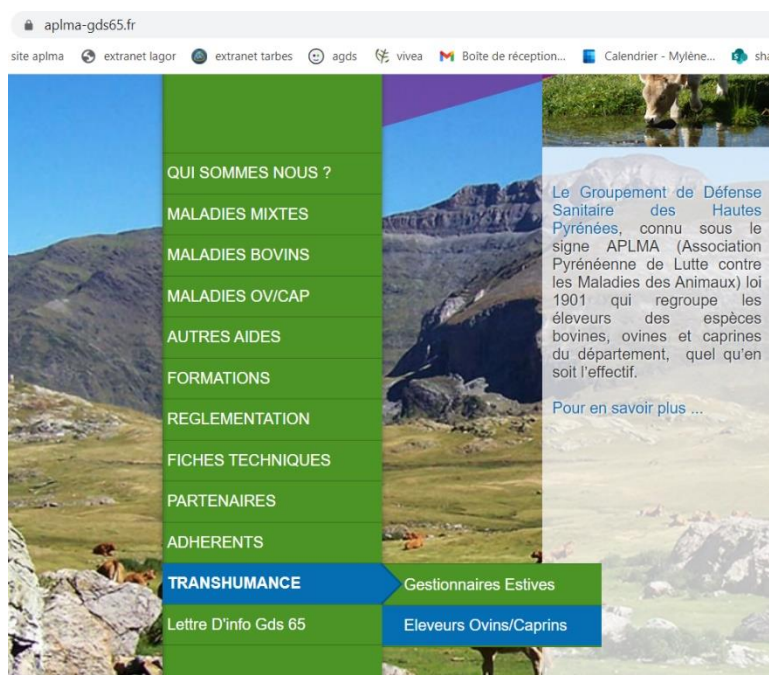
aplma-gds65.fr

site aplma extranet lagor extranet tarbes agds vivea Boîte de réception... Calendrier - Mylène... sha

QUI SOMMES NOUS ?
MALADIES MIXTES
MALADIES BOVINS
MALADIES OV/CAP
AUTRES AIDES
FORMATIONS
REGLEMENTATION
FICHES TECHNIQUES
PARTENAIRES
ADHERENTS
TRANSHUMANCE
Lettre D'info Gds 65

Gestionnaires Estives
Eleveurs Ovins/Caprins

Le Groupement de Défense Sanitaire des Hautes Pyrénées, connu sous le signe APLMA (Association Pyrénéenne de Lutte contre les Maladies des Animaux) loi 1901 qui regroupe les éleveurs des espèces bovines, ovines et caprines du département, quel qu'en soit l'effectif.

Pour en savoir plus ...